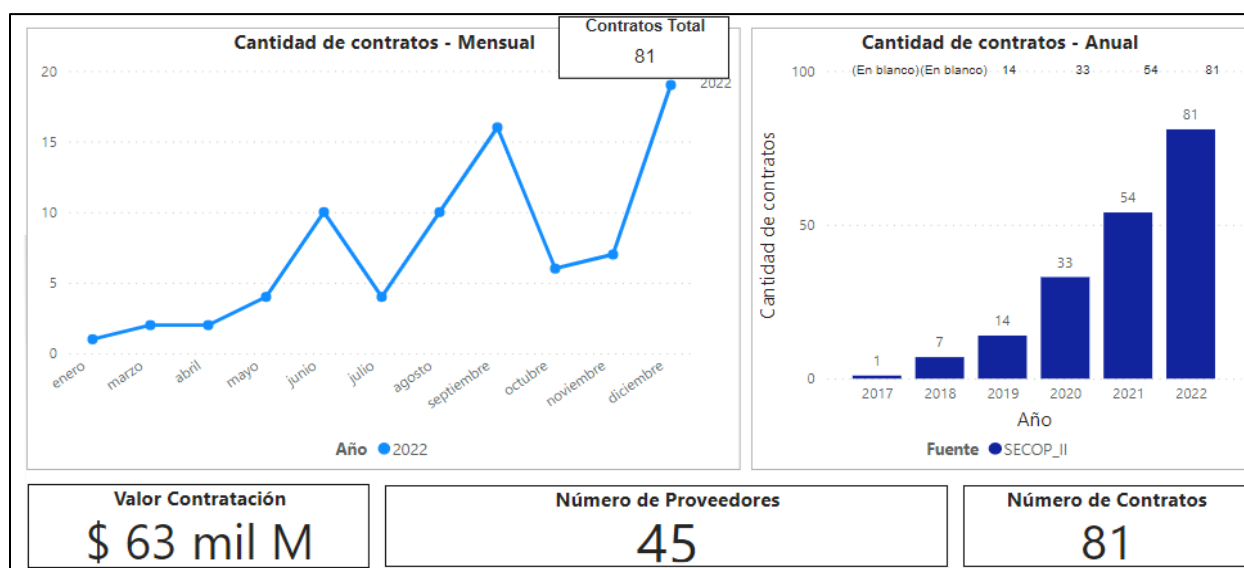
Cantidad de contratos - Mensual

Contratos Total
81

20
15
10
5
0

2022

enero
marzo
abril
mayo
junio
julio
agosto
septiembre
octubre
noviembre
diciembre

Año ● 2022

Cantidad de contratos - Anual

100
50
0

(En blanco) (En blanco) 14 33 54 81

Cantidad de contratos

1
7
14
33
54
81

2017
2018
2019
2020
2021
2022

Año

Fuente ● SECOP_II

Valor Contratación
$ 63 mil M

Número de Proveedores
45

Número de Contratos
81